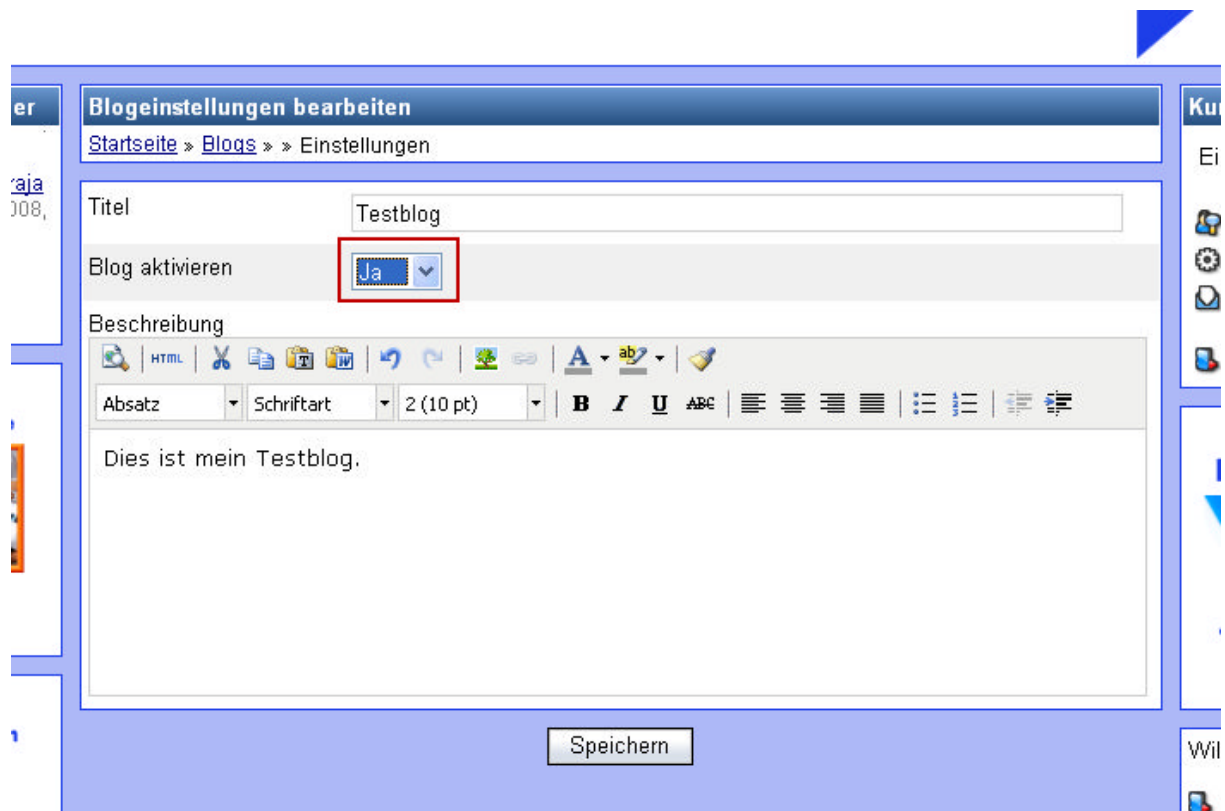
er

raja
008,

Blogeinstellungen bearbeiten

Startseite » Blogs » » Einstellungen

Titel
Testblog

Blog aktivieren
Ja

Beschreibung

HTML

Absatz
Schriftart
2 (10 pt)
B I U ABC

Dies ist mein Testblog.

Speichern

Ku
Ei

Wil